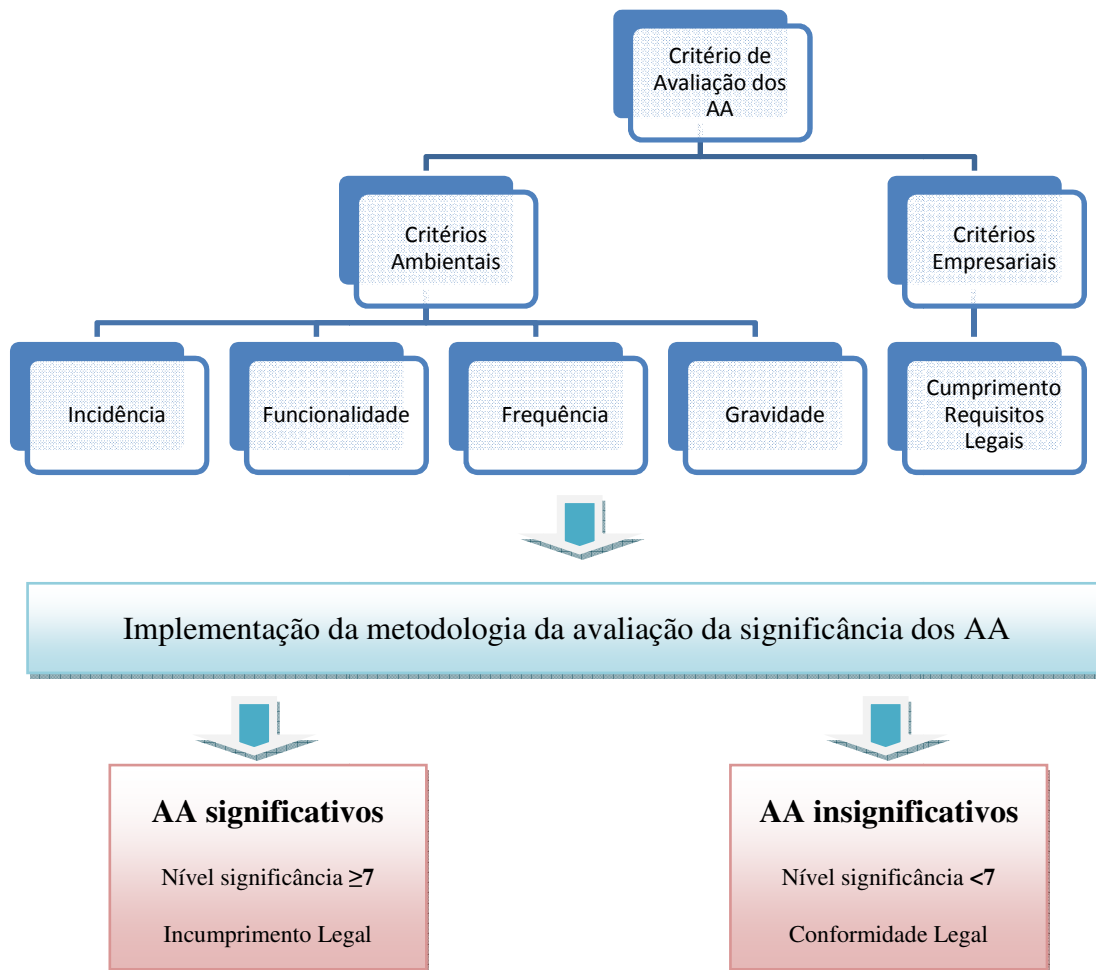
Critério de Avaliação dos AA

Critérios Ambientais

Critérios Empresariais

Incidência

Funcionalidade

Frequência

Gravidade

Cumprimento Requisitos Legais

Implementação da metodologia da avaliação da significância dos AA

AA significativos

Nível significância $\geq$7

Incumprimento Legal

AA insignificativos

Nível significância <7

Conformidade Legal